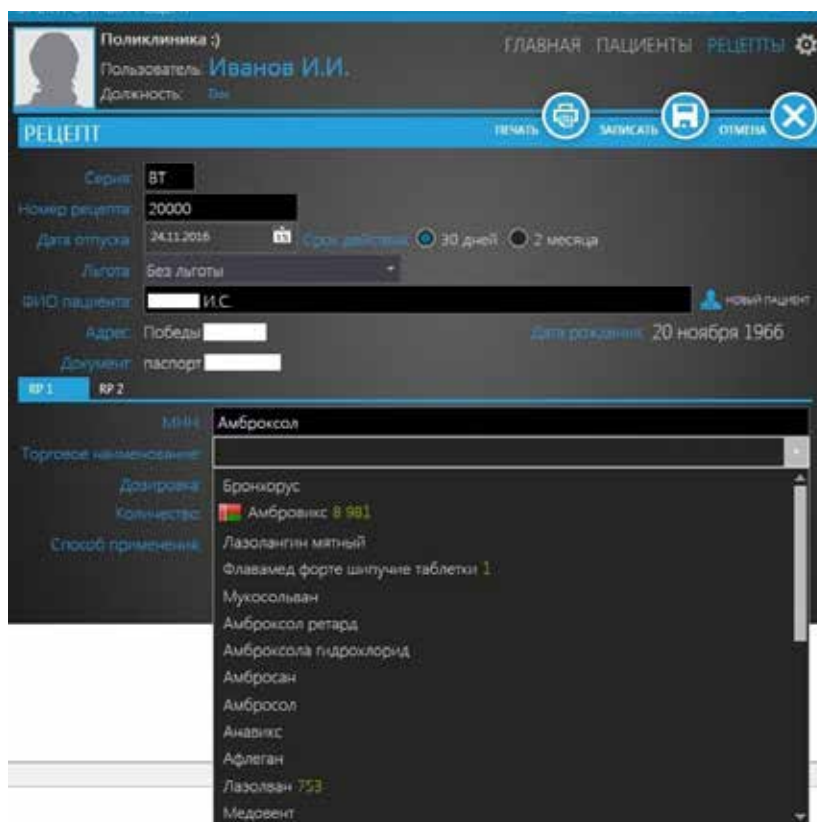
Поликлиника :)
Пользователь: Иванов И.И.
Должность: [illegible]

ГЛАВНАЯ ПАЦИЕНТЫ РЕЦЕПТЫ

РЕЦЕПТ
ПЕЧАТЬ ЗАПИСАТЬ ОТМЕНА

Серия: ВТ
Номер рецепта: 20000
Дата отпуска: 24.11.2016
Срок действия: 30 дней 2 месяца
Льгота: Без льготы
ФИО пациента: И.С.
новый пациент
Адрес: Победы
Дата рождения: 20 ноября 1966
Документ: паспорт

RP 1
RP 2

МНН: Амброксол
Торговое наименование:
Дозировка:
Количество:
Способ применения:

Бронхорус
Амбровикс 8 981
Лазолангин мятный
Флавамед форте шипучие таблетки 1
Мукосольван
Амброксол ретард
Амброксола гидрохлорид
Амбросан
Амбросол
Анавикс
Афлеган
Лазолван 753
Медовент